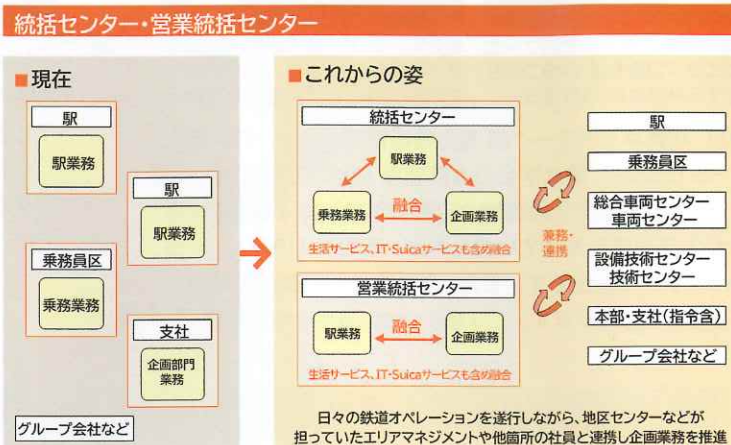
統括センター・営業統括センター

■現在

駅

駅業務

駅

駅業務

乗務員区

乗務業務

支社

企画部門業務

グループ会社など

■これからの姿

統括センター

駅業務

乗務業務

融合

企画業務

生活サービス、IT・Suicaサービスも含め融合

営業統括センター

駅業務

融合

企画業務

生活サービス、IT・Suicaサービスも含め融合

業務・連携

駅

乗務員区

総合車両センター
車両センター

設備技術センター
技術センター

本部・支社(指令含)

グループ会社など

日々の鉄道オペレーションを遂行しながら、地区センターなどが担っていたエリアマネジメントや他箇所の社員と連携し企画業務を推進